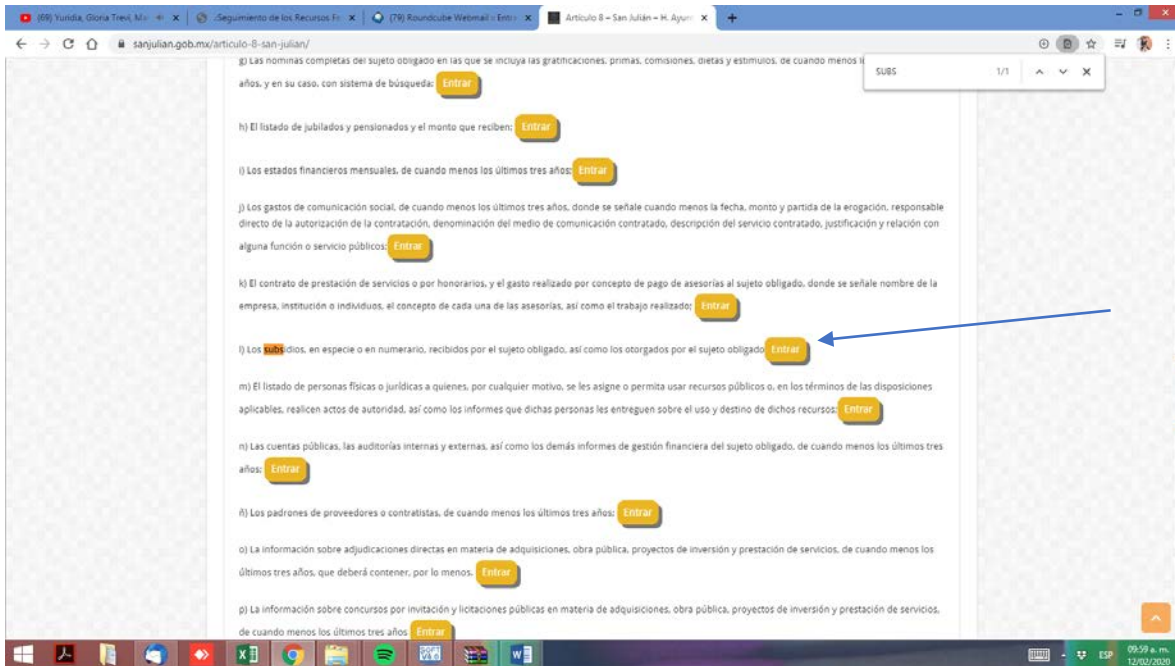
(69) Yuridia, Gloria Trevi, Ma ×
¿Seguimiento de los Recursos Fe ×
(79) Roundcube Webmail :: Entr ×
Artículo 8 – San Julián – H. Ayun ×
+

sanjulian.gob.mx/articulo-8-san-julian/

SUBS 1/1

g) Las nóminas completas del sujeto obligado en las que se incluya las gratificaciones, primas, comisiones, dietas y estímulos, de cuando menos l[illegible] años, y en su caso, con sistema de búsqueda: Entrar

h) El listado de jubilados y pensionados y el monto que reciben: Entrar

i) Los estados financieros mensuales, de cuando menos los últimos tres años: Entrar

j) Los gastos de comunicación social, de cuando menos los últimos tres años, donde se señale cuando menos la fecha, monto y partida de la erogación, responsable directo de la autorización de la contratación, denominación del medio de comunicación contratado, descripción del servicio contratado, justificación y relación con alguna función o servicio públicos: Entrar

k) El contrato de prestación de servicios o por honorarios, y el gasto realizado por concepto de pago de asesorías al sujeto obligado, donde se señale nombre de la empresa, institución o individuos, el concepto de cada una de las asesorías, así como el trabajo realizado: Entrar

l) Los subsidios, en especie o en numerario, recibidos por el sujeto obligado, así como los otorgados por el sujeto obligado Entrar

m) El listado de personas físicas o jurídicas a quienes, por cualquier motivo, se les asigne o permita usar recursos públicos o, en los términos de las disposiciones aplicables, realicen actos de autoridad, así como los informes que dichas personas les entreguen sobre el uso y destino de dichos recursos: Entrar

n) Las cuentas públicas, las auditorías internas y externas, así como los demás informes de gestión financiera del sujeto obligado, de cuando menos los últimos tres años: Entrar

ñ) Los padrones de proveedores o contratistas, de cuando menos los últimos tres años: Entrar

o) La información sobre adjudicaciones directas en materia de adquisiciones, obra pública, proyectos de inversión y prestación de servicios, de cuando menos los últimos tres años, que deberá contener, por lo menos: Entrar

p) La información sobre concursos por invitación y licitaciones públicas en materia de adquisiciones, obra pública, proyectos de inversión y prestación de servicios, de cuando menos los últimos tres años Entrar

ESP 09:59 a. m. 12/02/2020